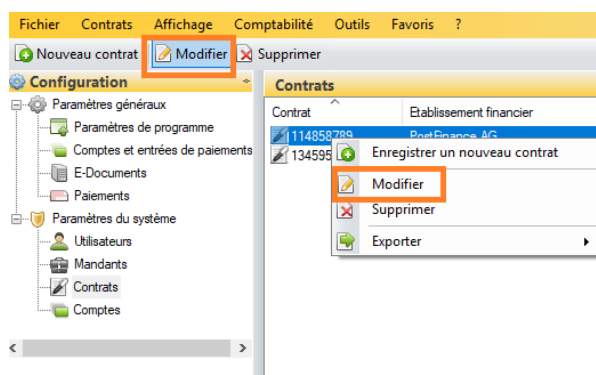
Fichier Contrats Affichage Comptabilité Outils Favoris ?

Nouveau contrat Modifier Supprimer

Configuration

Paramètres généraux

Paramètres de programme

Comptes et entrées de paiements

E-Documents

Paiements

Paramètres du système

Utilisateurs

Mandants

Contrats

Comptes

Contrats

| Contrat | Etablissement financier |
|---|---|
| 114858789 | PostFinance AG |
| 134595 | |

Enregistrer un nouveau contrat

Modifier

Supprimer

Exporter